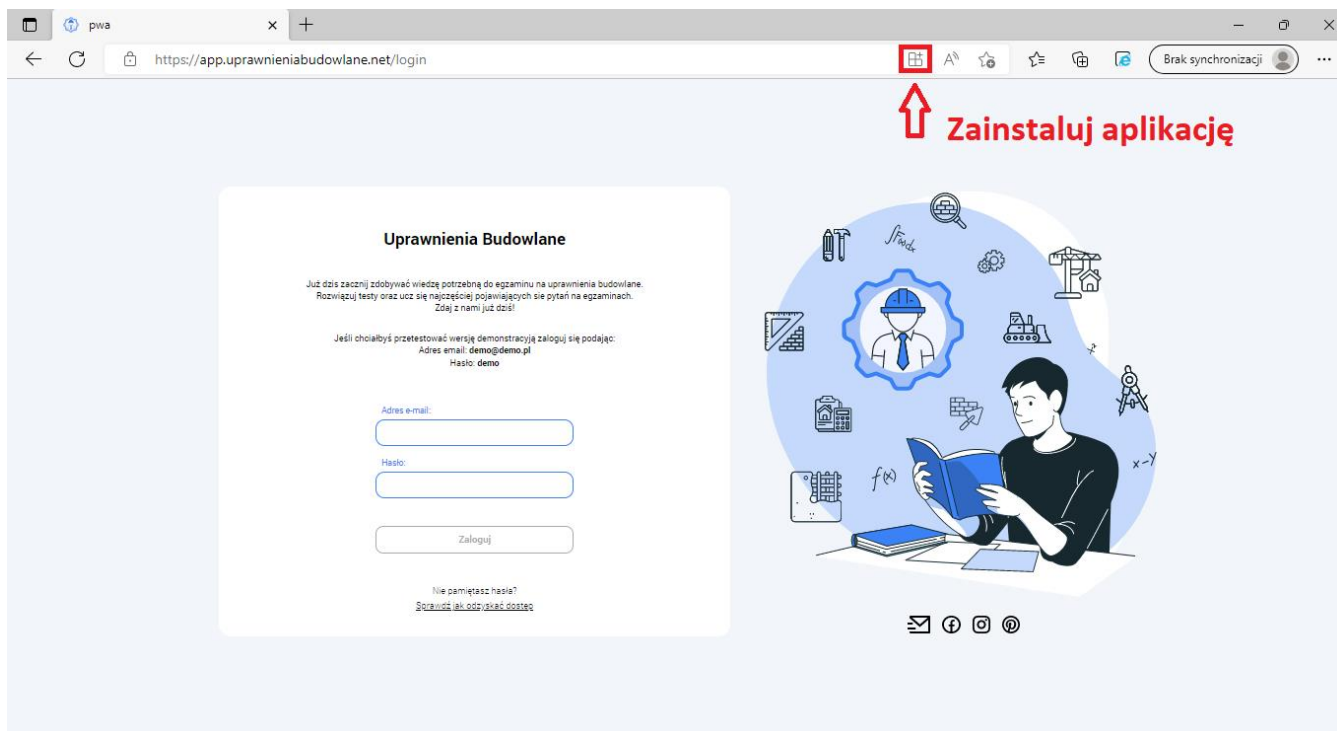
pwa

https://app.uprawnieniabudowlane.net/login

Brak synchronizacji

Zainstaluj aplikację

Uprawnienia Budowlane

Już dzis zacznij zdobywać wiedzę potrzebną do egzaminu na uprawnienia budowlane. Rozwiązuj testy oraz ucz się najczęściej pojawiających sie pytań na egzaminach. Zdaj z nami już dziś!

Jeśli chciałbyś przetestować wersję demonstracyją zaloguj się podając:
Adres email: demo@demo.pl
Hasło: demo

Adres e-mail:

Hasło:

Zaloguj

Nie pamiętasz hasła?
Sprawdź jak odzyskać dostęp

$\int f(x)dx$

$f(x)$

$x-y$